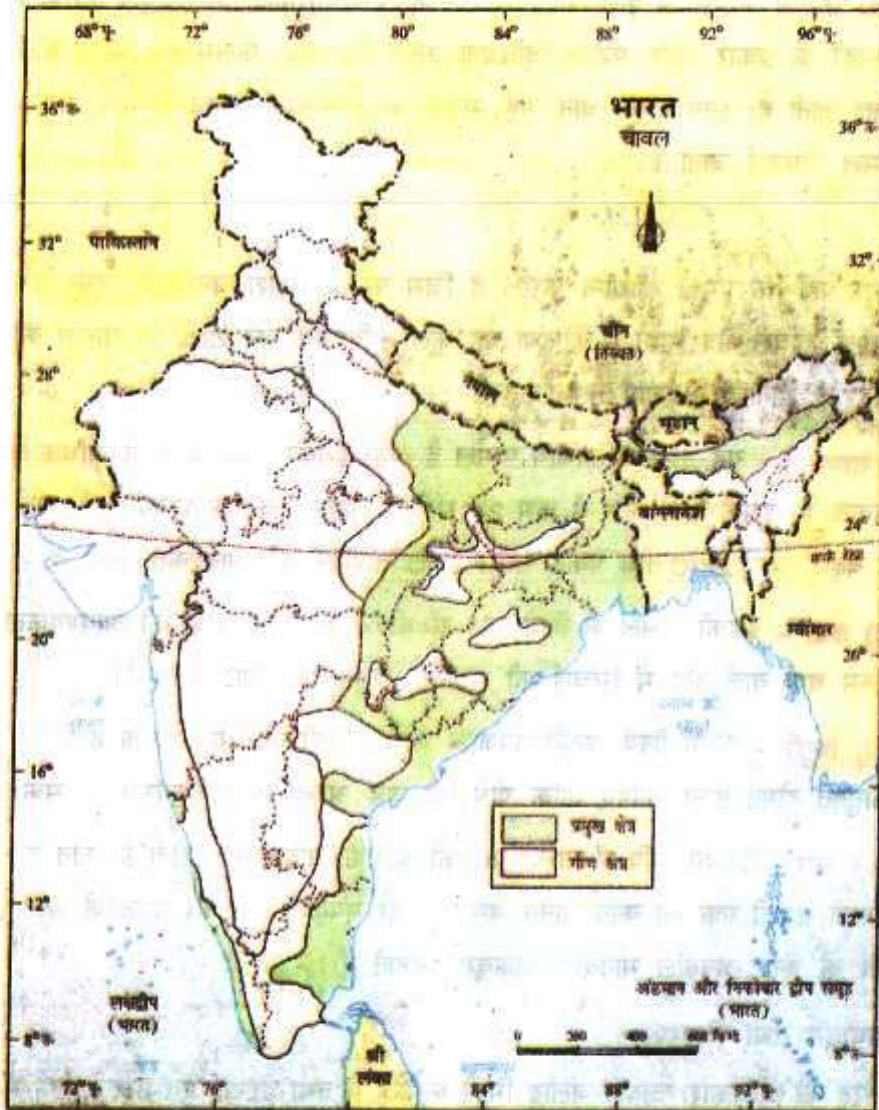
68° पू. 72° 76° 80° 84° 88° 92° 96° पू.

भारत
चावल

36° उ. 36° उ.

32° पाकिस्तान 32°

चीन (तिब्बत)

28° नेपाल

भूटान

बांग्लादेश 24°
कर्क रेखा

20° म्यांमार 20°

16°

प्रमुख क्षेत्र
गौण क्षेत्र

12° 12°

लक्षद्वीप (भारत)

अंडमान और निकोबार द्वीप समूह (भारत)

8° उ. 8° उ.

श्री लंका

0 200 400 600 कि.मी.

72° पू. 76° 84° 88° 92° पू.